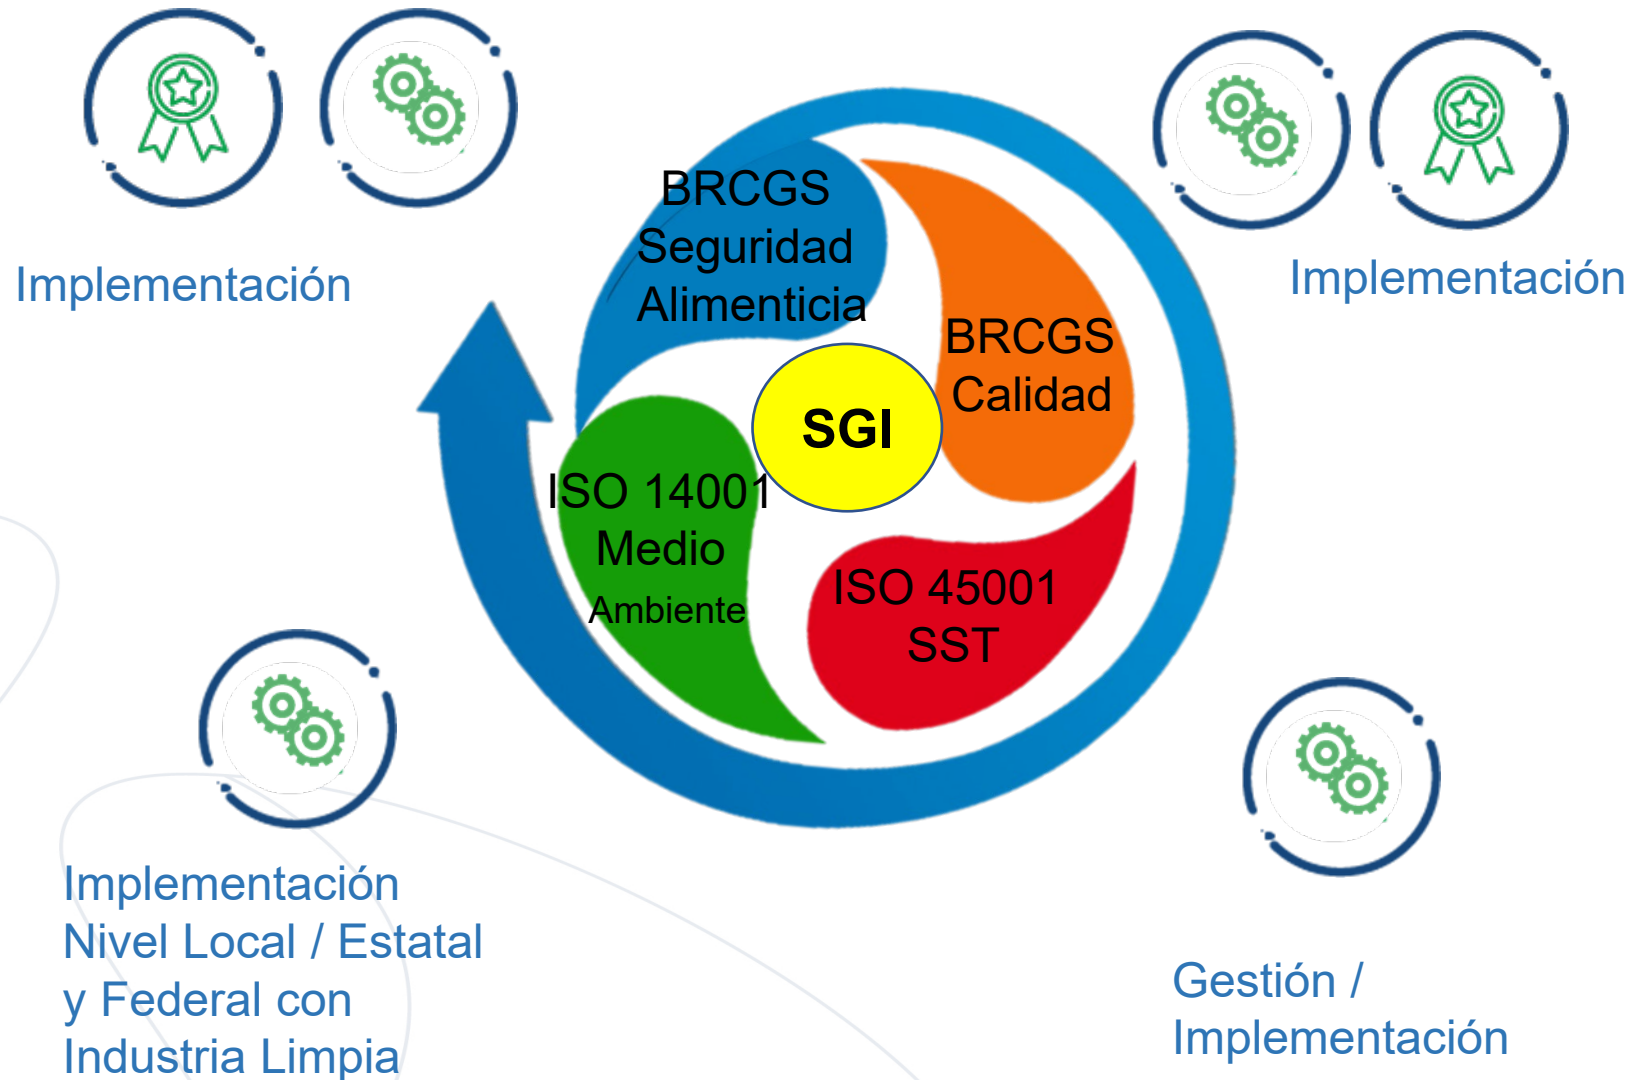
Implementación

BRCGS
Seguridad
Alimenticia

Implementación

BRCGS
Calidad

SGI

ISO 14001
Medio
Ambiente

ISO 45001
SST

Implementación
Nivel Local / Estatal
y Federal con
Industria Limpia

Gestión /
Implementación